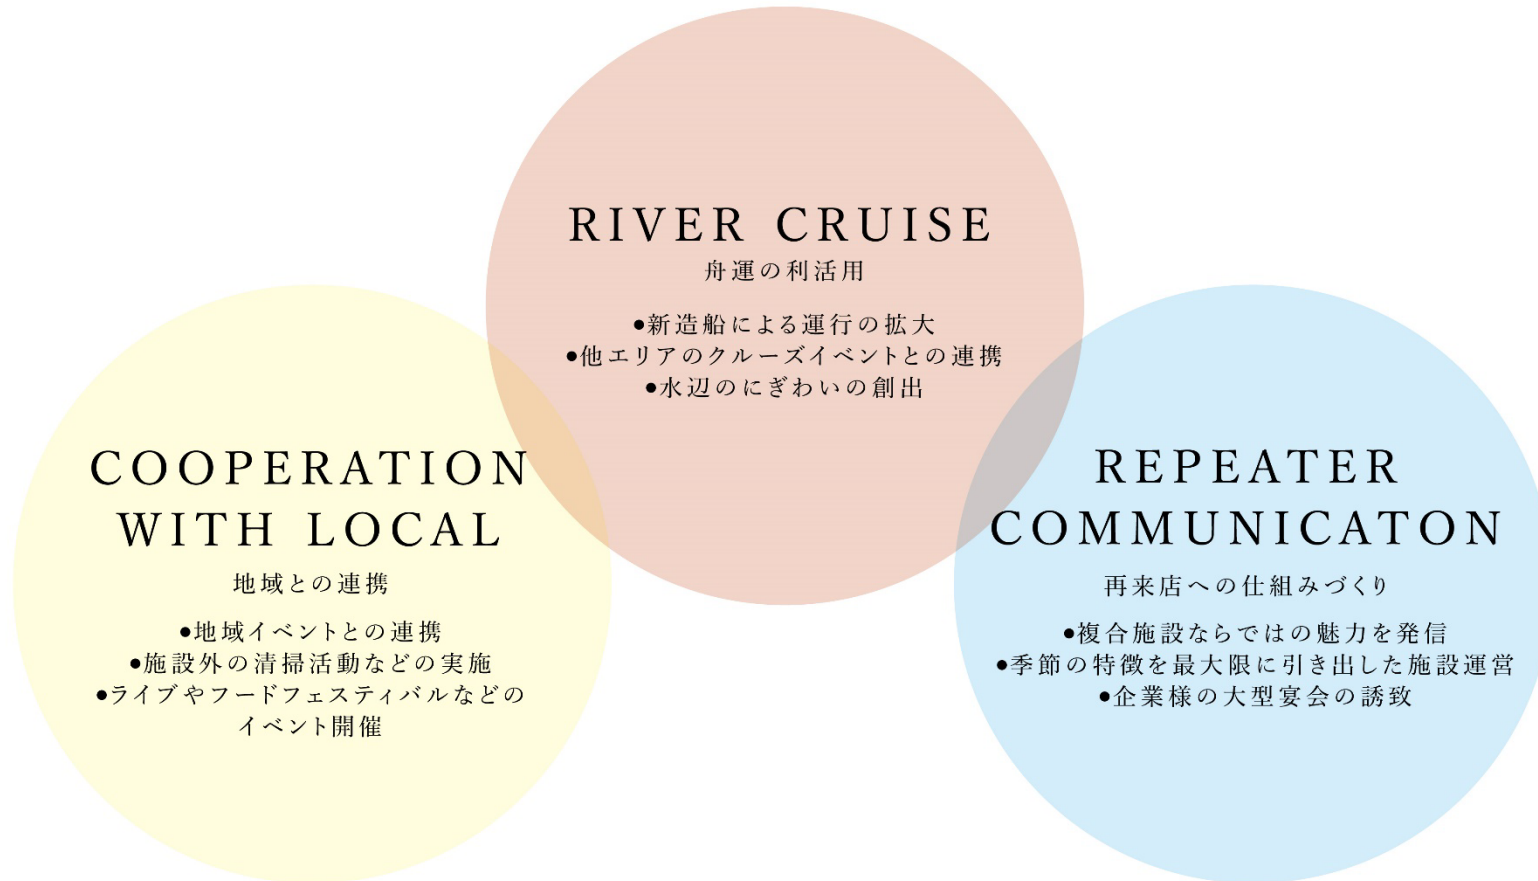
RIVER CRUISE
舟運の利活用

●新造船による運行の拡大
●他エリアのクルーズイベントとの連携
●水辺のにぎわいの創出

COOPERATION WITH LOCAL
地域との連携

●地域イベントとの連携
●施設外の清掃活動などの実施
●ライブやフードフェスティバルなどのイベント開催

REPEATER COMMUNICATON
再来店への仕組みづくり

●複合施設ならではの魅力を発信
●季節の特徴を最大限に引き出した施設運営
●企業様の大型宴会の誘致